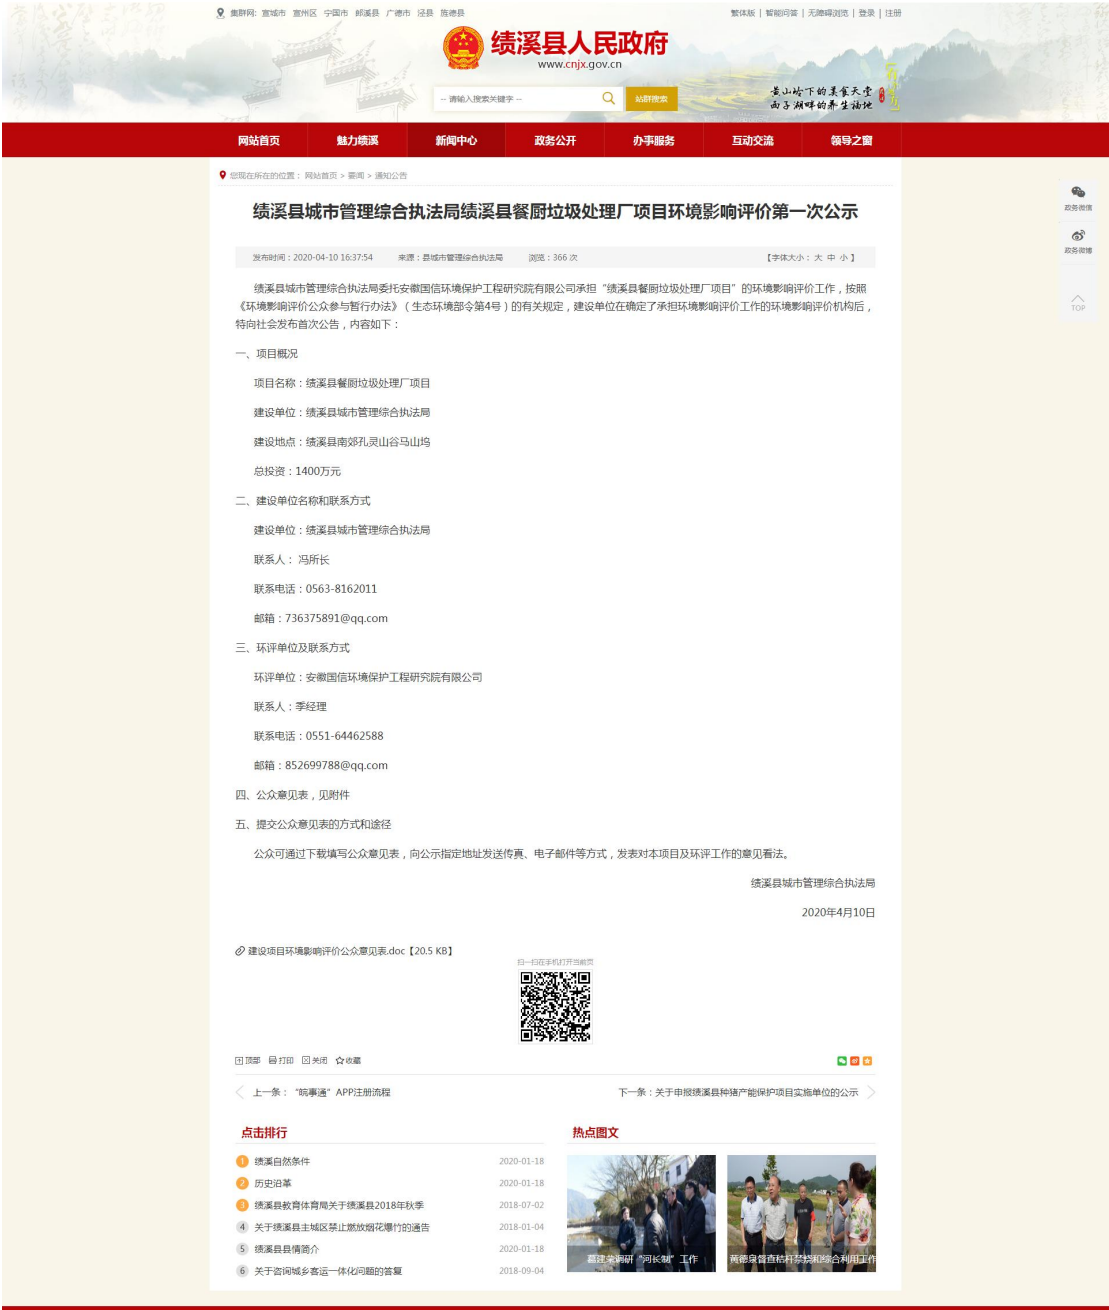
集群网: 宣城市 宣州区 宁国市 郎溪县 广德市 泾县 旌德县

繁体版 | 智能问答 | 无障碍浏览 | 登录 | 注册

绩溪县人民政府
www.cnjx.gov.cn

-- 请输入搜索关键字 -- 站群搜索

黄山岭下的美食天堂 西子湖畔的养生福地

网站首页 魅力绩溪 新闻中心 政务公开 办事服务 互动交流 领导之窗

您现在所在的位置：网站首页 > 要闻 > 通知公告

政务微信
政务微博
TOP

绩溪县城市管理综合执法局绩溪县餐厨垃圾处理厂项目环境影响评价第一次公示

发布时间：2020-04-10 16:37:54 来源：县城市管理综合执法局 浏览：366 次 【字体大小：大 中 小】

绩溪县城市管理综合执法局委托安徽国信环境保护工程研究院有限公司承担“绩溪县餐厨垃圾处理厂项目”的环境影响评价工作，按照《环境影响评价公众参与暂行办法》（生态环境部令第4号）的有关规定，建设单位在确定了承担环境影响评价工作的环境影响评价机构后，特向社会发布首次公告，内容如下：

一、项目概况

项目名称：绩溪县餐厨垃圾处理厂项目

建设单位：绩溪县城市管理综合执法局

建设地点：绩溪县南郊孔灵山谷马山坞

总投资：1400万元

二、建设单位名称和联系方式

建设单位：绩溪县城市管理综合执法局

联系人：冯所长

联系电话：0563-8162011

邮箱：736375891@qq.com

三、环评单位及联系方式

环评单位：安徽国信环境保护工程研究院有限公司

联系人：季经理

联系电话：0551-64462588

邮箱：852699788@qq.com

四、公众意见表，见附件

五、提交公众意见表的方式和途径

公众可通过下载填写公众意见表，向公示指定地址发送传真、电子邮件等方式，发表对本项目及环评工作的意见看法。

绩溪县城市管理综合执法局

2020年4月10日

建设项目环境影响评价公众意见表.doc【20.5 KB】

扫一扫在手机打开当前页

顶部 打印 关闭 收藏

上一条：“皖事通”APP注册流程

下一条：关于申报绩溪县种猪产能保护项目实施单位的公示

点击排行

| | | |
|---|---|---|
| 1 | 绩溪自然条件 | 2020-01-18 |
| 2 | 历史沿革 | 2020-01-18 |
| 3 | 绩溪县教育体育局关于绩溪县2018年秋季 | 2018-07-02 |
| 4 | 关于绩溪县主城区禁止燃放烟花爆竹的通告 | 2018-01-04 |
| 5 | 绩溪县县情简介 | 2020-01-18 |
| 6 | 关于咨询城乡客运一体化问题的答复 | 2018-09-04 |

热点图文

葛建荣调研“河长制”工作

黄德泉督查秸秆禁烧和综合利用工作